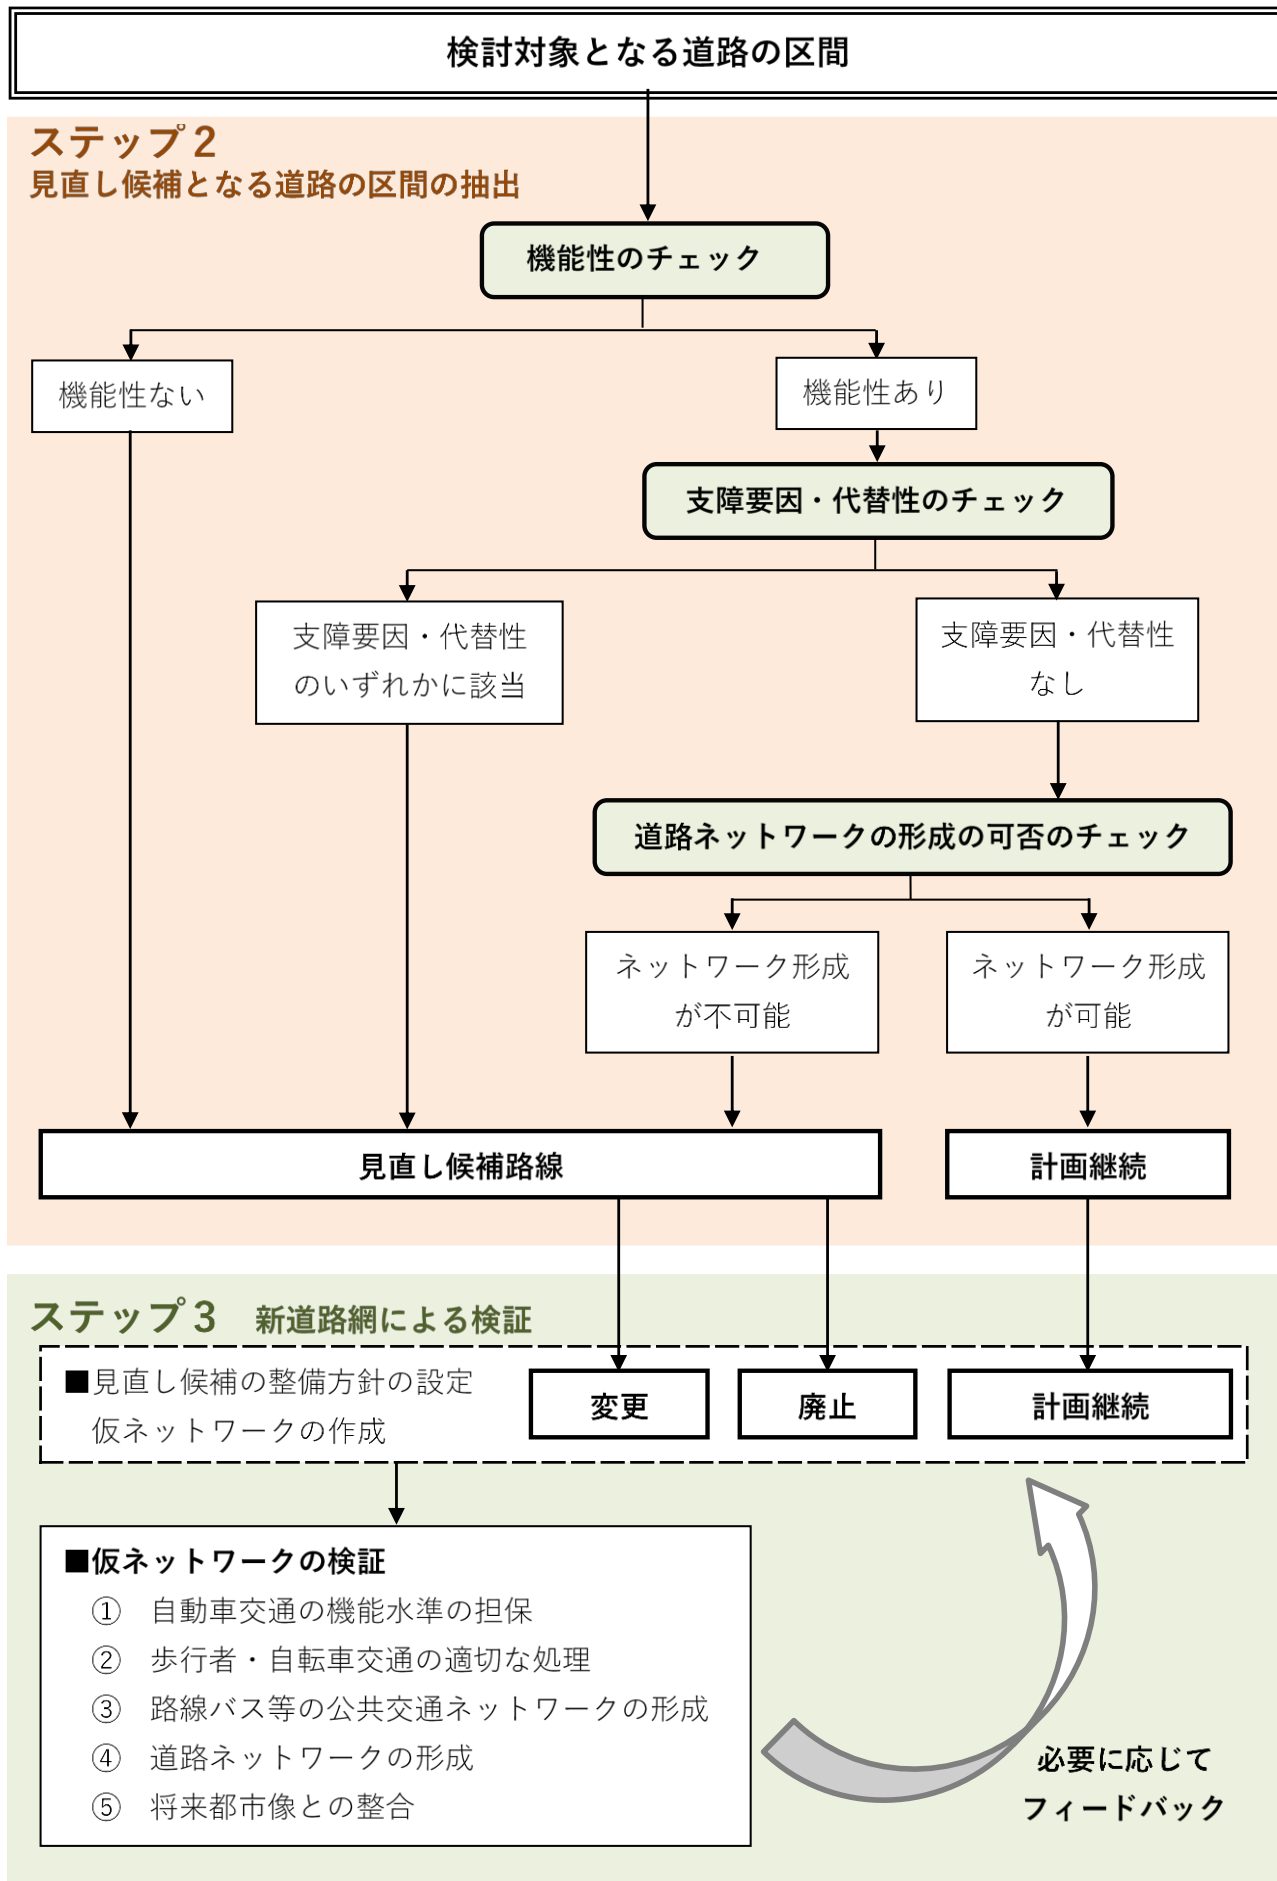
検討対象となる道路の区間

ステップ2
見直し候補となる道路の区間の抽出

機能性のチェック

機能性ない

機能性あり

支障要因・代替性のチェック

支障要因・代替性のいずれかに該当

支障要因・代替性なし

道路ネットワークの形成の可否のチェック

ネットワーク形成が不可能

ネットワーク形成が可能

見直し候補路線

計画継続

ステップ3 新道路網による検証

■見直し候補の整備方針の設定
仮ネットワークの作成

変更

廃止

計画継続

■仮ネットワークの検証
① 自動車交通の機能水準の担保
② 歩行者・自転車交通の適切な処理
③ 路線バス等の公共交通ネットワークの形成
④ 道路ネットワークの形成
⑤ 将来都市像との整合

必要に応じて
フィードバック